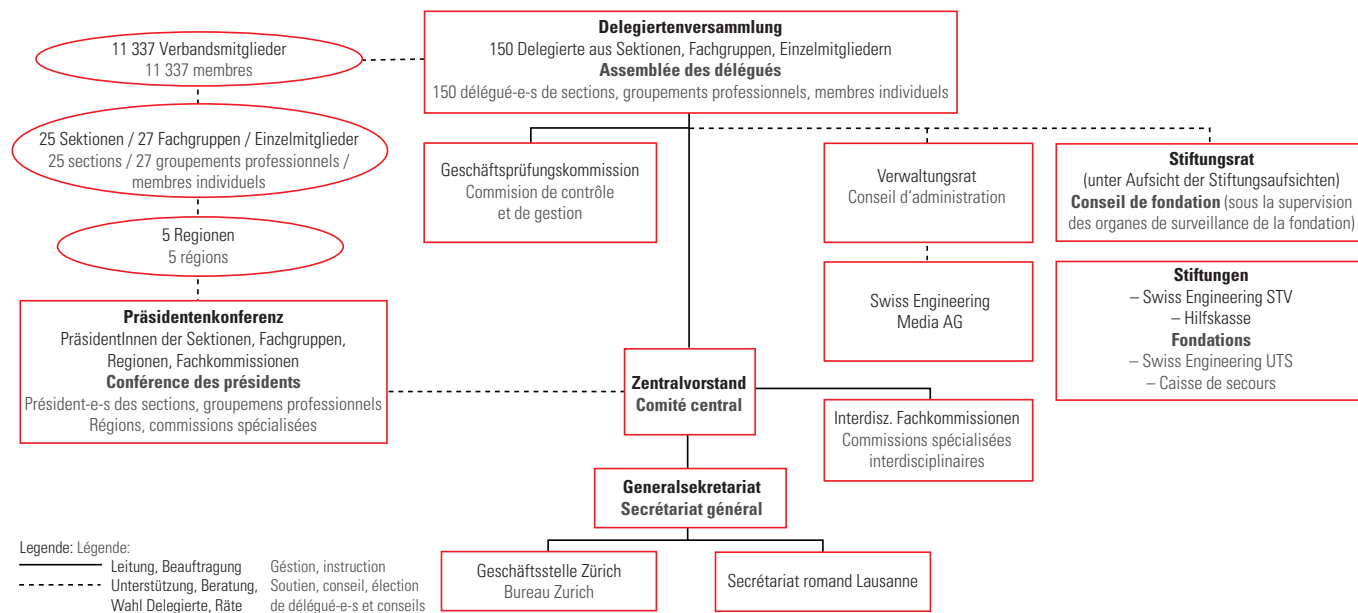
11 337 Verbandsmitglieder
11 337 membres

Delegiertenversammlung
150 Delegierte aus Sektionen, Fachgruppen, Einzelmitgliedern
Assemblée des délégués
150 délégué-e-s de sections, groupements professionnels, membres individuels

25 Sektionen / 27 Fachgruppen / Einzelmitglieder
25 sections / 27 groupements professionnels / membres individuels

5 Regionen
5 régions

Geschäftsprüfungskommission
Commision de contrôle et de gestion

Verwaltungsrat
Conseil d'administration

Stiftungsrat
(unter Aufsicht der Stiftungsaufsichten)
Conseil de fondation (sous la supervision des organes de surveillance de la fondation)

Swiss Engineering Media AG

Stiftungen
– Swiss Engineering STV
– Hilfskasse
Fondations
– Swiss Engineering UTS
– Caisse de secours

Präsidentenkonferenz
PräsidentInnen der Sektionen, Fachgruppen, Regionen, Fachkommissionen
Conférence des présidents
Président-e-s des sections, groupemens professionnels Régions, commissions spécialisées

Zentralvorstand
Comité central

Interdisz. Fachkommissionen
Commissions spécialisées interdisciplinaires

Generalsekretariat
Secrétariat général

Legende: Légende:
Leitung, Beauftragung Géstion, instruction
Unterstützung, Beratung, Wahl Delegierte, Räte Soutien, conseil, élection de délégué-e-s et conseils

Geschäftsstelle Zürich
Bureau Zurich

Secrétariat romand Lausanne